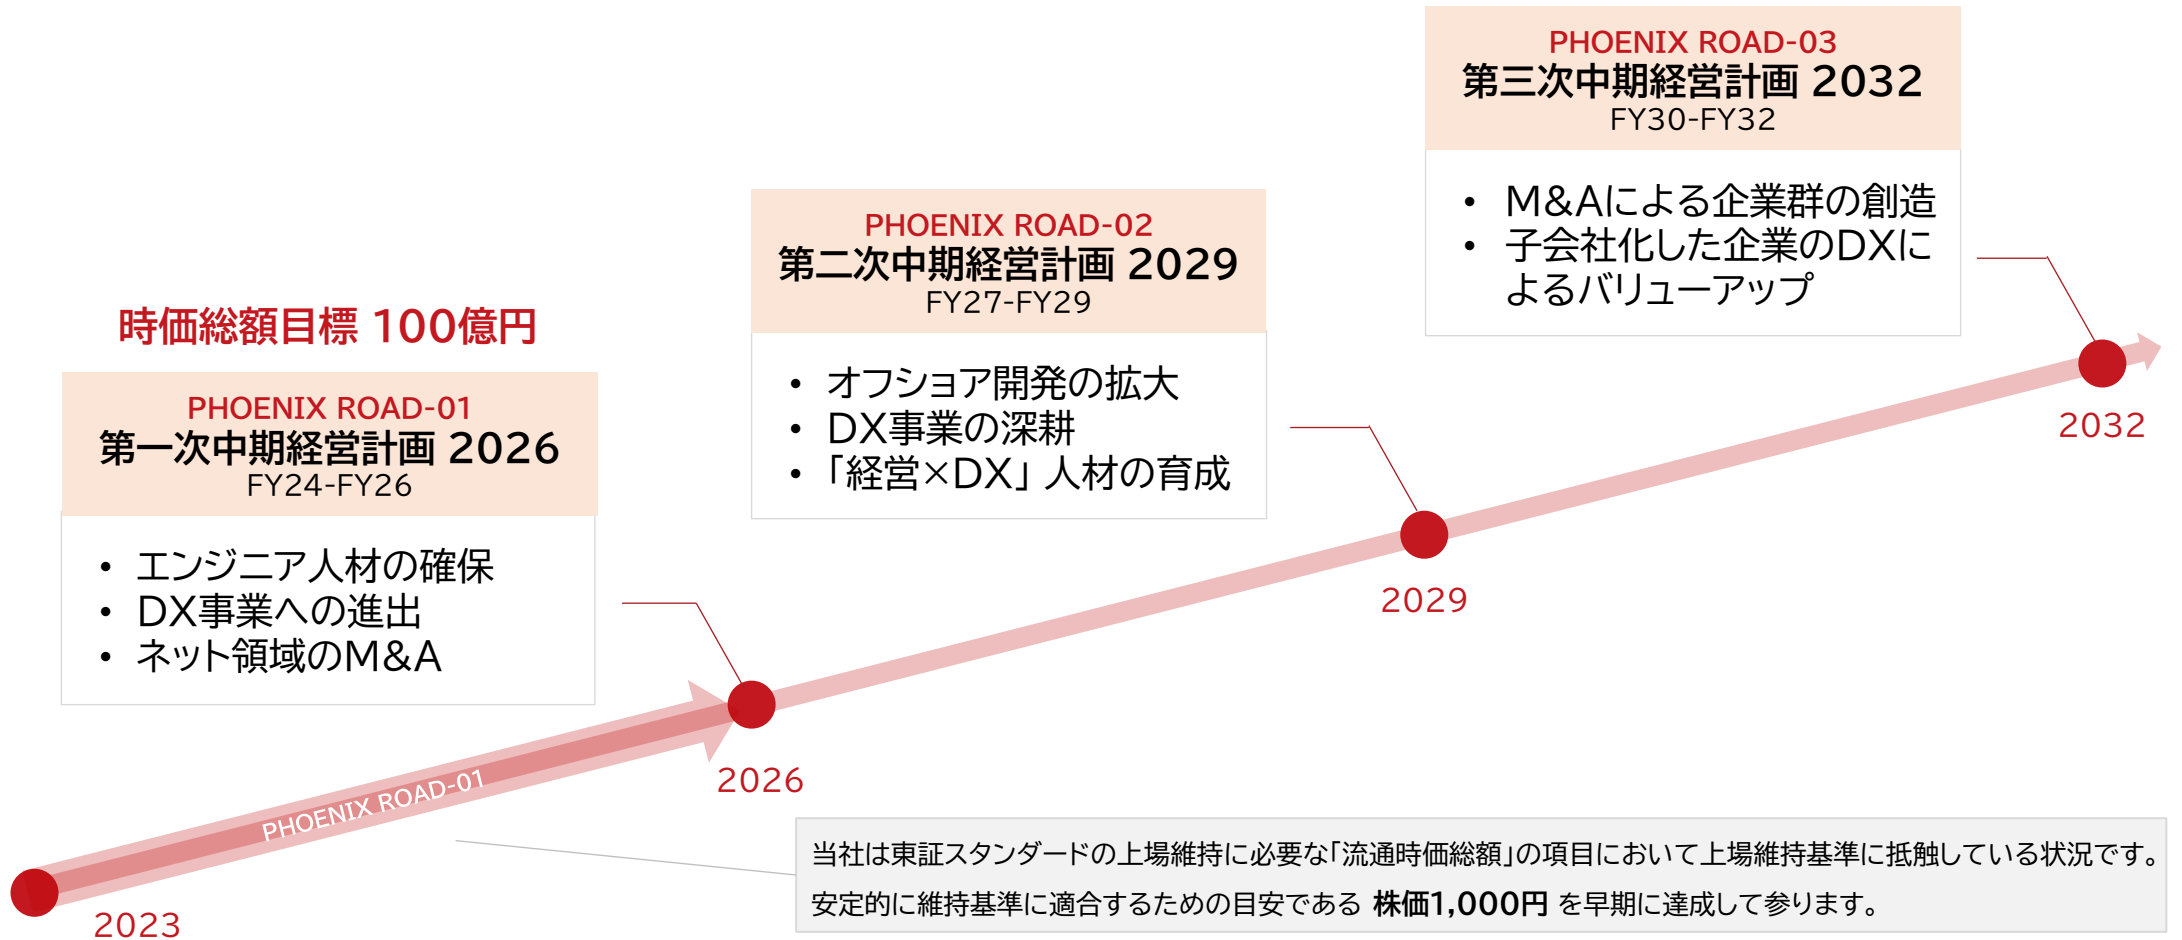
時価総額目標 100億円

PHOENIX ROAD-01
第一次中期経営計画 2026
FY24-FY26

- エンジニア人材の確保
- DX事業への進出
- ネット領域のM&A

PHOENIX ROAD-02
第二次中期経営計画 2029
FY27-FY29

- オフショア開発の拡大
- DX事業の深耕
- 「経営×DX」人材の育成

PHOENIX ROAD-03
第三次中期経営計画 2032
FY30-FY32

- M&Aによる企業群の創造
- 子会社化した企業のDXによるバリューアップ

PHOENIX ROAD-01

2023

2026

2029

2032

当社は東証スタンダードの上場維持に必要な「流通時価総額」の項目において上場維持基準に抵触している状況です。
安定的に維持基準に適合するための目安である 株価1,000円 を早期に達成して参ります。